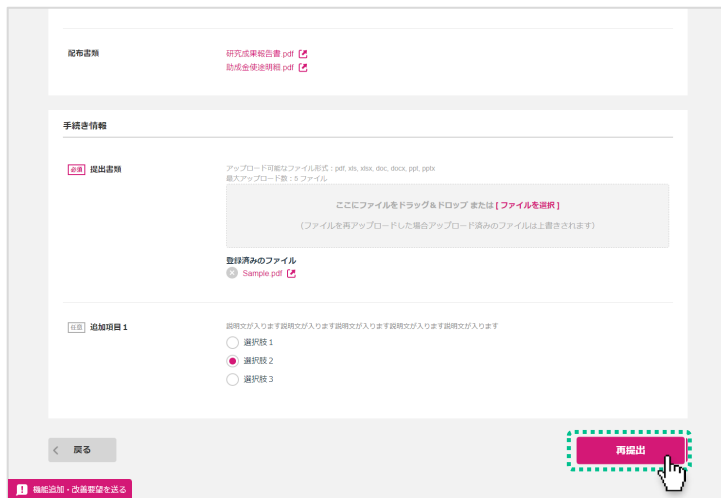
配布書類

研究成果報告書.pdf
助成金使途明細.pdf

手続き情報

必須 提出書類

アップロード可能なファイル形式：pdf, xls, xlsx, doc, docx, ppt, pptx
最大アップロード数：5 ファイル

ここにファイルをドラッグ＆ドロップ または [ ファイルを選択 ]

（ファイルを再アップロードした場合アップロード済みのファイルは上書きされます）

登録済みのファイル
Sample.pdf

任意 追加項目 1

説明文が入ります説明文が入ります説明文が入ります説明文が入ります説明文が入ります

選択肢 1
選択肢 2
選択肢 3

戻る

再提出

機能追加・改善要望を送る